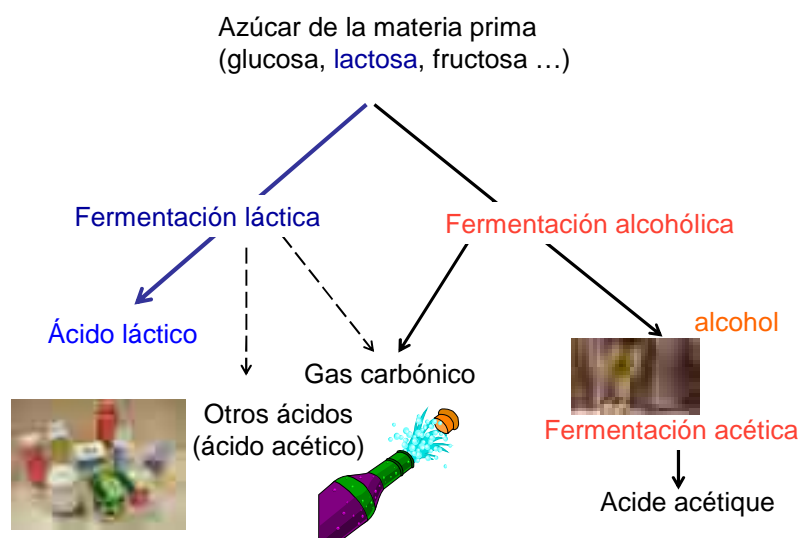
Azúcar de la materia prima
(glucosa, lactosa, fructosa …)

Fermentación láctica

Fermentación alcohólica

Ácido láctico

Otros ácidos
(ácido acético)

Gas carbónico

alcohol

Fermentación acética

Acide acétique